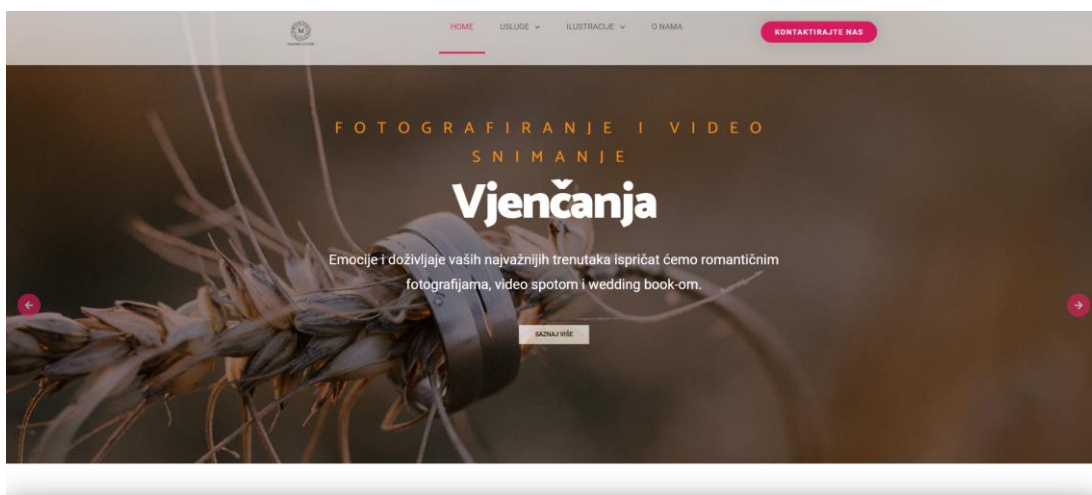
HOME USLUGE ILUSTRACIJE O NAMA

KONTAKTIRAJTE NAS

FOTOGRAFIRANJE I VIDEO SNIMANJE

Vjenčanja

Emocije i doživljaje vaših najvažnijih trenutaka ispričat ćemo romantičnim fotografijama, video spotom i wedding book-om.

SAZNAJ VIŠE